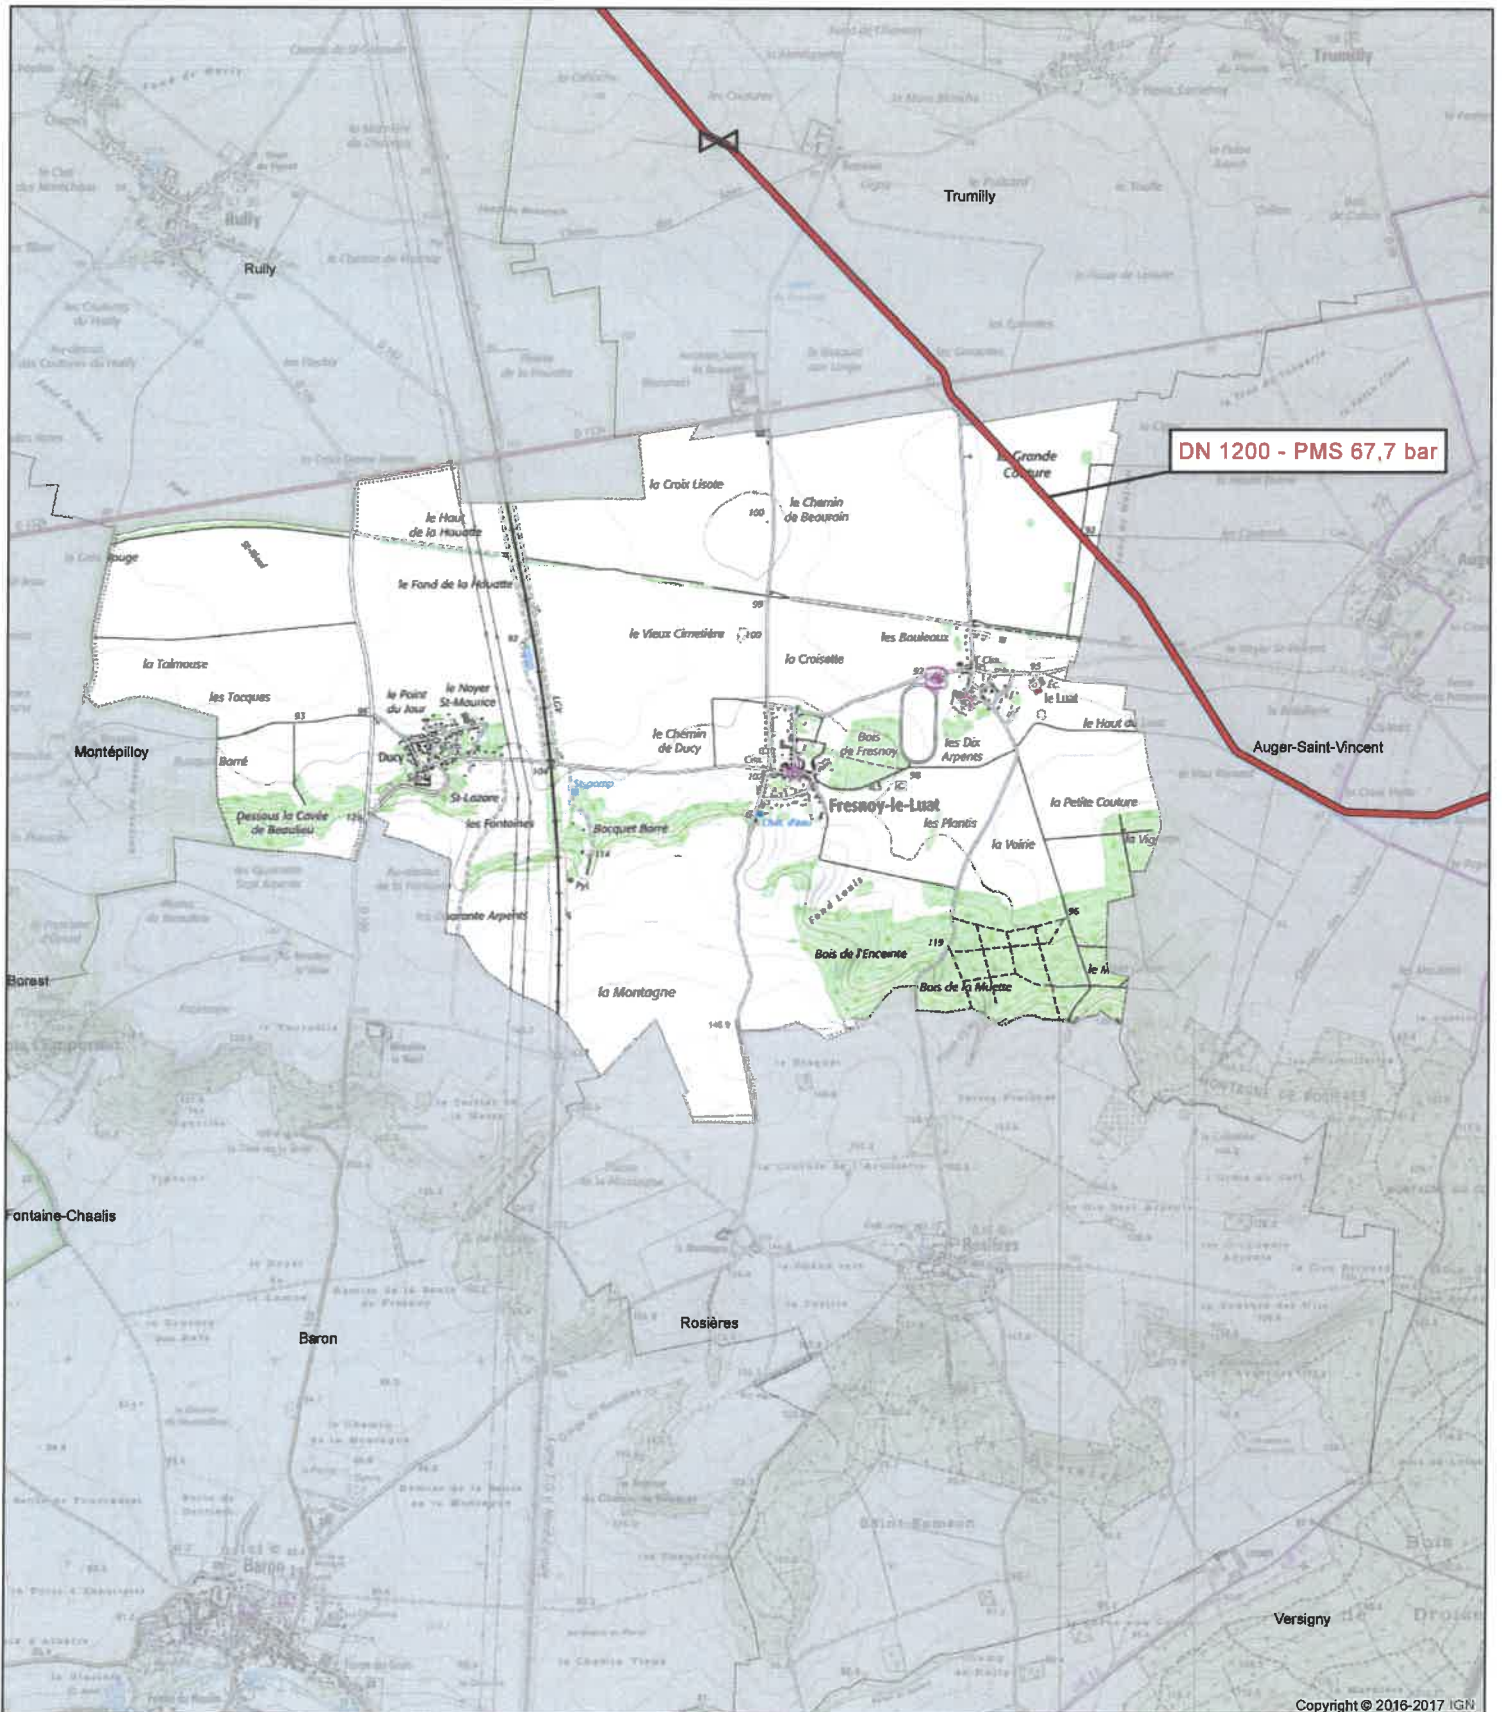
Trumilly

Rully

DN 1200 - PMS 67,7 bar

la Croix Lisote

le Chemin de Beaurain

le Haut de la Houatte

le Fond de la Houatte

le Vieux Cimetière

les Bouleaux

la Croisette

la Talmouse

les Tocques

le Point du Jour

le Noyer St-Maurice

le Luat

le Chemin de Ducy

Bois de Fresnoy

les Dix Arpents

le Haut du

Auger-Saint-Vincent

Montépilloy

Borné

Ducy

St-Lazare

Fresnoy-le-Luat

les Plantis

la Petite Couture

Dessous la Cavée de Beaulieu

les Fontaines

Bocquet Borné

la Voirie

Bois de l'Enceinte

Bois de la Muette

la Montagne

Fontaine-Chaalis

Rosières

Baron

Versigny

Copyright © 2016-2017 IGN